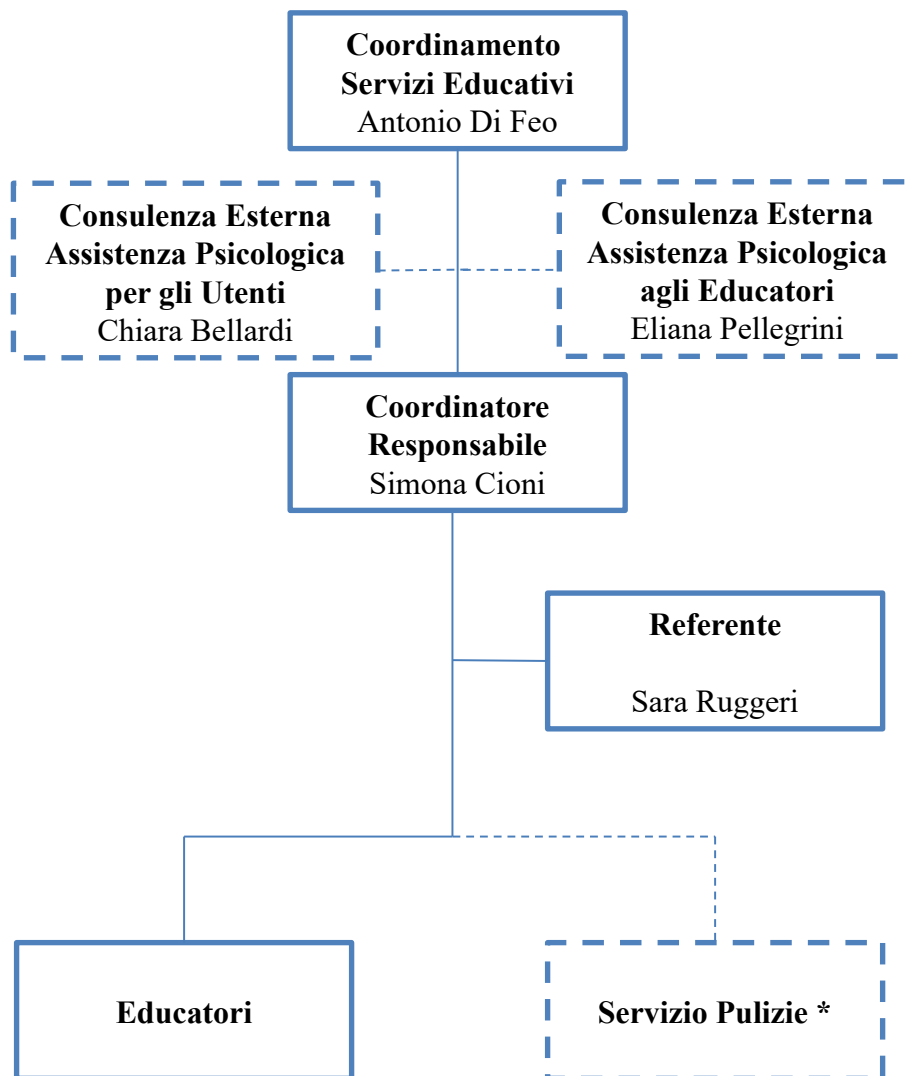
**Coordinamento Servizi Educativi**
Antonio Di Feo

**Consulenza Esterna Assistenza Psicologica per gli Utenti**
Chiara Bellardi

**Consulenza Esterna Assistenza Psicologica agli Educatori**
Eliana Pellegrini

**Coordinatore Responsabile**
Simona Cioni

**Referente**
Sara Ruggeri

**Educatori**

**Servizio Pulizie \***